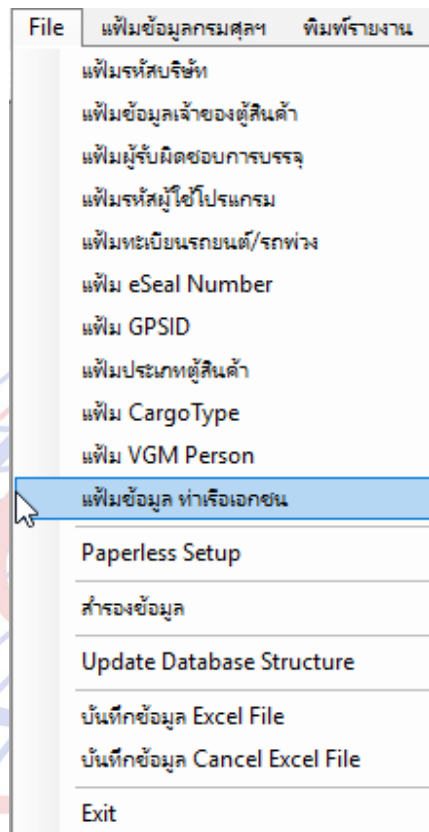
File แฟ้มข้อมูลกรมศุลฯ พิมพ์รายงาน

แฟ้มรหัสบริษัท
แฟ้มข้อมูลเจ้าของตู้สินค้า
แฟ้มผู้รับผิดชอบการบรรจุ
แฟ้มรหัสผู้ใช้โปรแกรม
แฟ้มทะเบียนรถยนต์/รถพ่วง
แฟ้ม eSeal Number
แฟ้ม GPSID
แฟ้มประเภทตู้สินค้า
แฟ้ม CargoType
แฟ้ม VGM Person
แฟ้มข้อมูล ท่าเรือเอกชน
Paperless Setup
สำรองข้อมูล
Update Database Structure
บันทึกข้อมูล Excel File
บันทึกข้อมูล Cancel Excel File
Exit